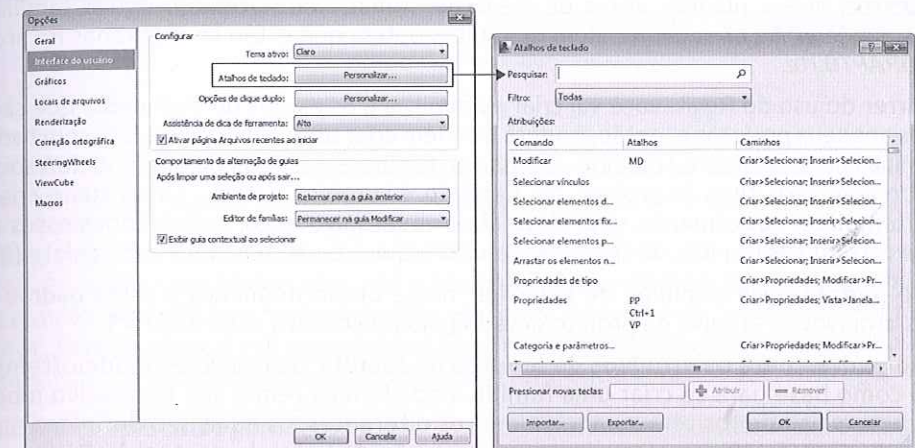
Opções

Geral
Interface do usuário
Gráficos
Locais de arquivos
Renderização
Correção ortográfica
SteeringWheels
ViewCube
Macros

Configurar
Tema ativo: Claro
Atalhos de teclado: Personalizar...
Opções de clique duplo: Personalizar...
Assistência de dica de ferramenta: Alta
Ativar página Arquivos recentes ao iniciar

Comportamento da alternação de guias
Após limpar uma seleção ou após sair...
Ambiente de projeto: Retornar para a guia anterior
Editor de famílias: Permanecer na guia Modificar
Exibir guia contextual ao selecionar

OK Cancelar Ajuda

Atalhos de teclado

Pesquisar:
Filtro: Todas
Atribuições:

| Comando | Atalhos | Caminhos |
|---|---|---|
| Modificar | MD | Criar>Selecionar; Inserir>Selecion... |
| Selecionar vínculos | | Criar>Selecionar; Inserir>Selecion... |
| Selecionar elementos d... | | Criar>Selecionar; Inserir>Selecion... |
| Selecionar elementos fix... | | Criar>Selecionar; Inserir>Selecion... |
| Selecionar elementos p... | | Criar>Selecionar; Inserir>Selecion... |
| Arrastar os elementos n... | | Criar>Selecionar; Inserir>Selecion... |
| Propriedades de tipo | | Criar>Propriedades; Modificar>Pr... |
| Propriedades | PP Ctrl+1 VP | Criar>Propriedades; Vista>Janela... |
| Categoria e parâmetros... | | Criar>Propriedades; Modificar>Pr... |

Pressionar novas teclas: Atribuir Remover

Importar... Exportar... OK Cancelar